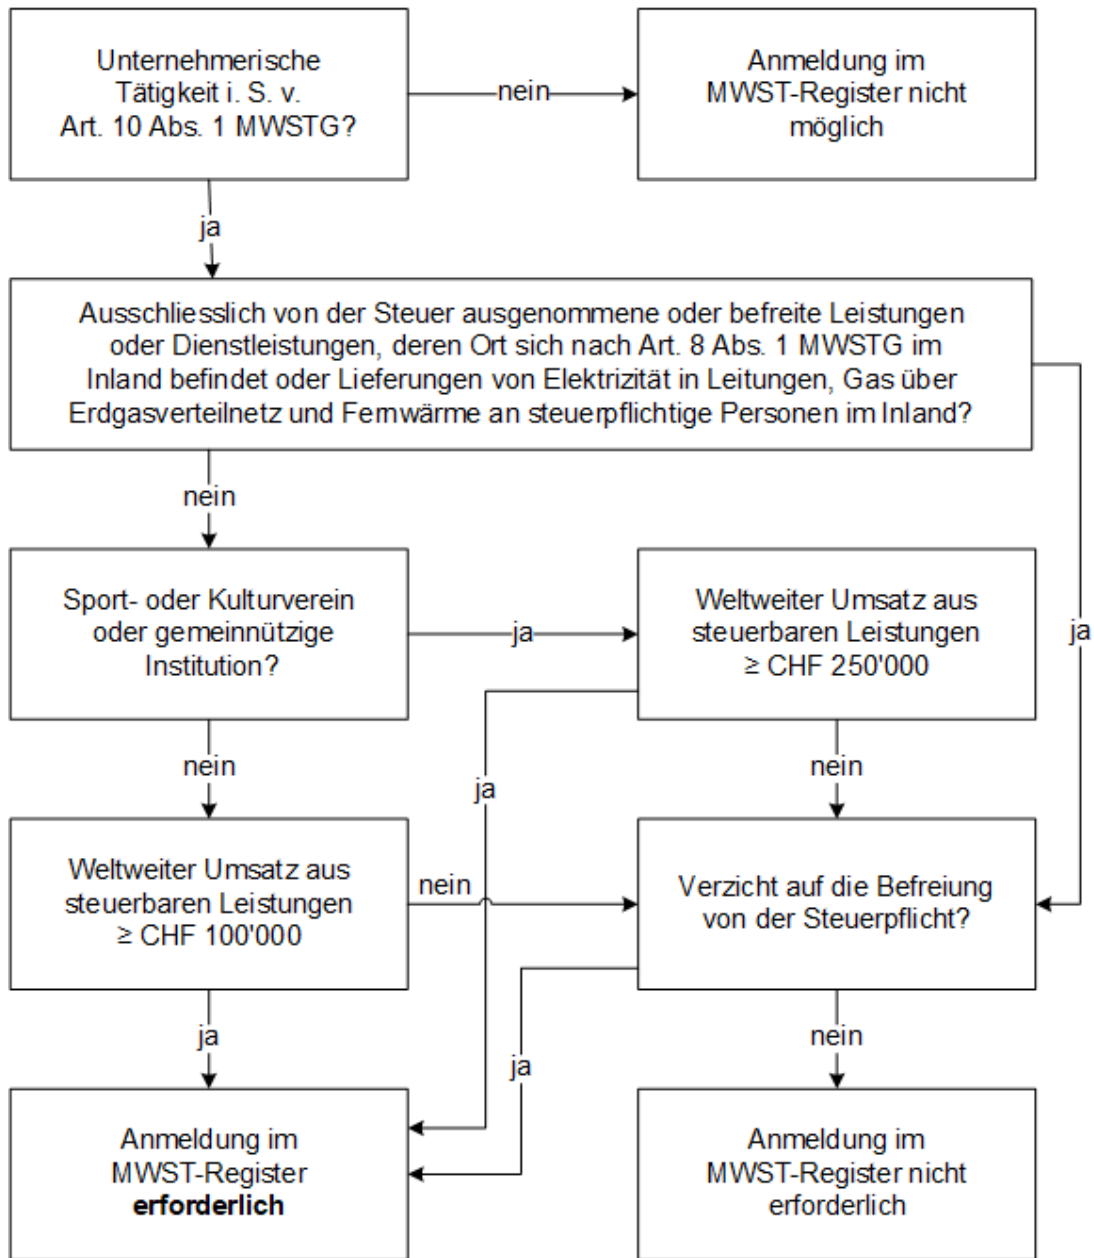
Unternehmerische Tätigkeit i. S. v. Art. 10 Abs. 1 MWSTG?

nein

Anmeldung im MWST-Register nicht möglich

ja

Ausschliesslich von der Steuer ausgenommene oder befreite Leistungen oder Dienstleistungen, deren Ort sich nach Art. 8 Abs. 1 MWSTG im Inland befindet oder Lieferungen von Elektrizität in Leitungen, Gas über Erdgasverteilnetz und Fernwärme an steuerpflichtige Personen im Inland?

nein

ja

Sport- oder Kulturverein oder gemeinnützige Institution?

ja

Weltweiter Umsatz aus steuerbaren Leistungen ≥ CHF 250'000

nein

ja

nein

Weltweiter Umsatz aus steuerbaren Leistungen ≥ CHF 100'000

nein

Verzicht auf die Befreiung von der Steuerpflicht?

ja

ja

nein

Anmeldung im MWST-Register **erforderlich**

Anmeldung im MWST-Register nicht erforderlich